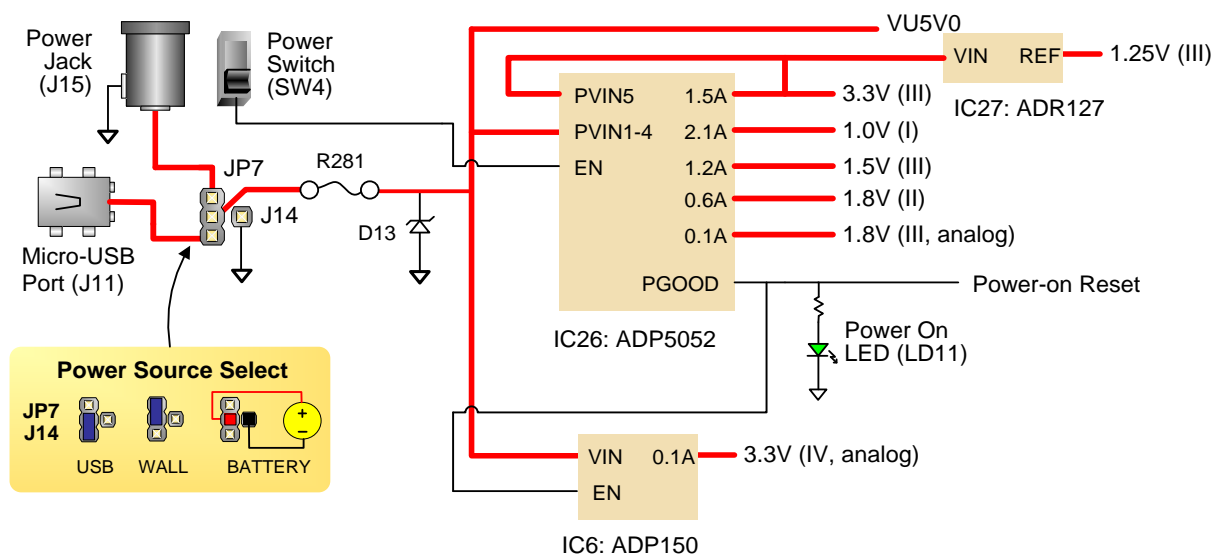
Power Jack (J15)

Power Switch (SW4)

VU5V0

VIN REF 1.25V (III)

IC27: ADR127

PVIN5 1.5A 3.3V (III)

PVIN1-4 2.1A 1.0V (I)

EN 1.2A 1.5V (III)

0.6A 1.8V (II)

0.1A 1.8V (III, analog)

PGOOD Power-on Reset

IC26: ADP5052

Power On LED (LD11)

R281

JP7

J14

D13

Micro-USB Port (J11)

Power Source Select

JP7
J14

USB WALL BATTERY

+
−

VIN 0.1A 3.3V (IV, analog)

EN

IC6: ADP150